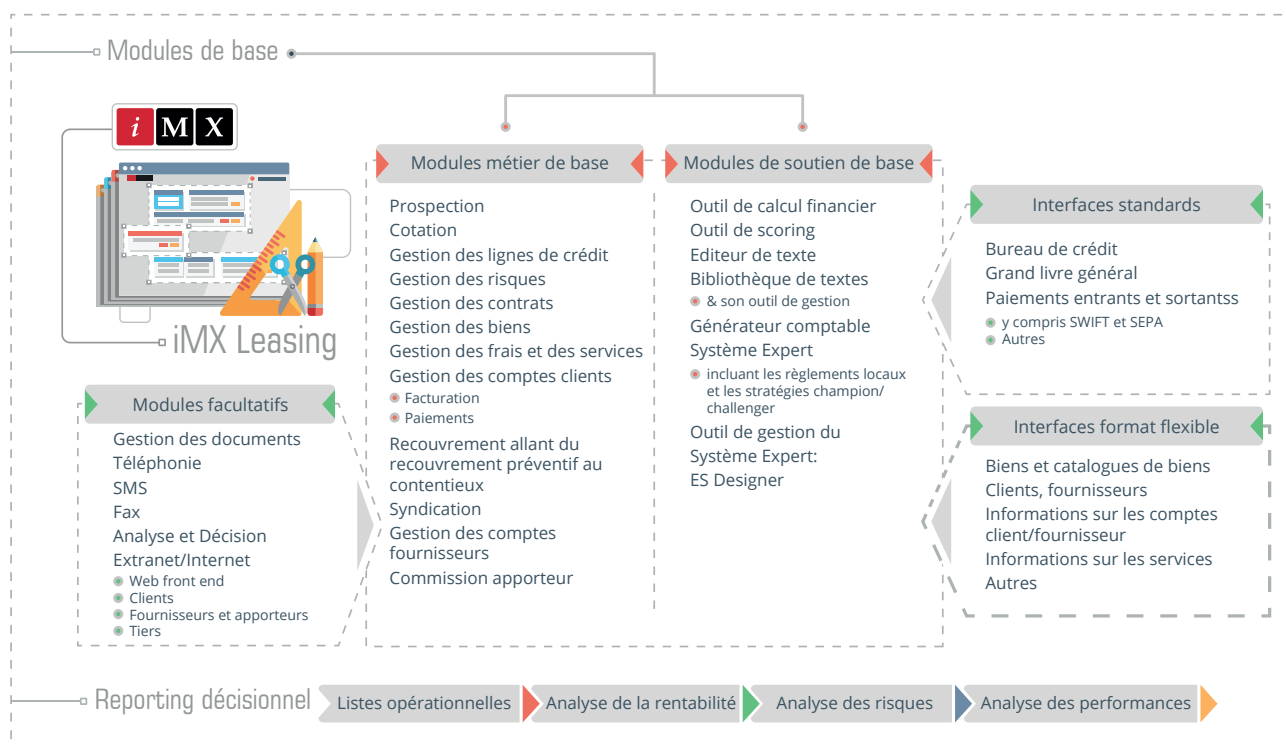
Modules de base

iMX

iMX Leasing

Modules métier de base

Prospection
Cotation
Gestion des lignes de crédit
Gestion des risques
Gestion des contrats
Gestion des biens
Gestion des frais et des services
Gestion des comptes clients
Facturation
Paiements
Recouvrement allant du recouvrement préventif au contentieux
Syndication
Gestion des comptes fournisseurs
Commission apporteur

Modules de soutien de base

Outil de calcul financier
Outil de scoring
Editeur de texte
Bibliothèque de textes
& son outil de gestion
Générateur comptable
Système Expert
incluant les règlements locaux et les stratégies champion/ challenger
Outil de gestion du Système Expert: ES Designer

Interfaces standards

Bureau de crédit
Grand livre général
Paiements entrants et sortantss
y compris SWIFT et SEPA
Autres

Interfaces format flexible

Biens et catalogues de biens
Clients, fournisseurs
Informations sur les comptes client/fournisseur
Informations sur les services
Autres

Modules facultatifs

Gestion des documents
Téléphonie
SMS
Fax
Analyse et Décision
Extranet/Internet
Web front end
Clients
Fournisseurs et apporteurs
Tiers

Reporting décisionnel
Listes opérationnelles
Analyse de la rentabilité
Analyse des risques
Analyse des performances